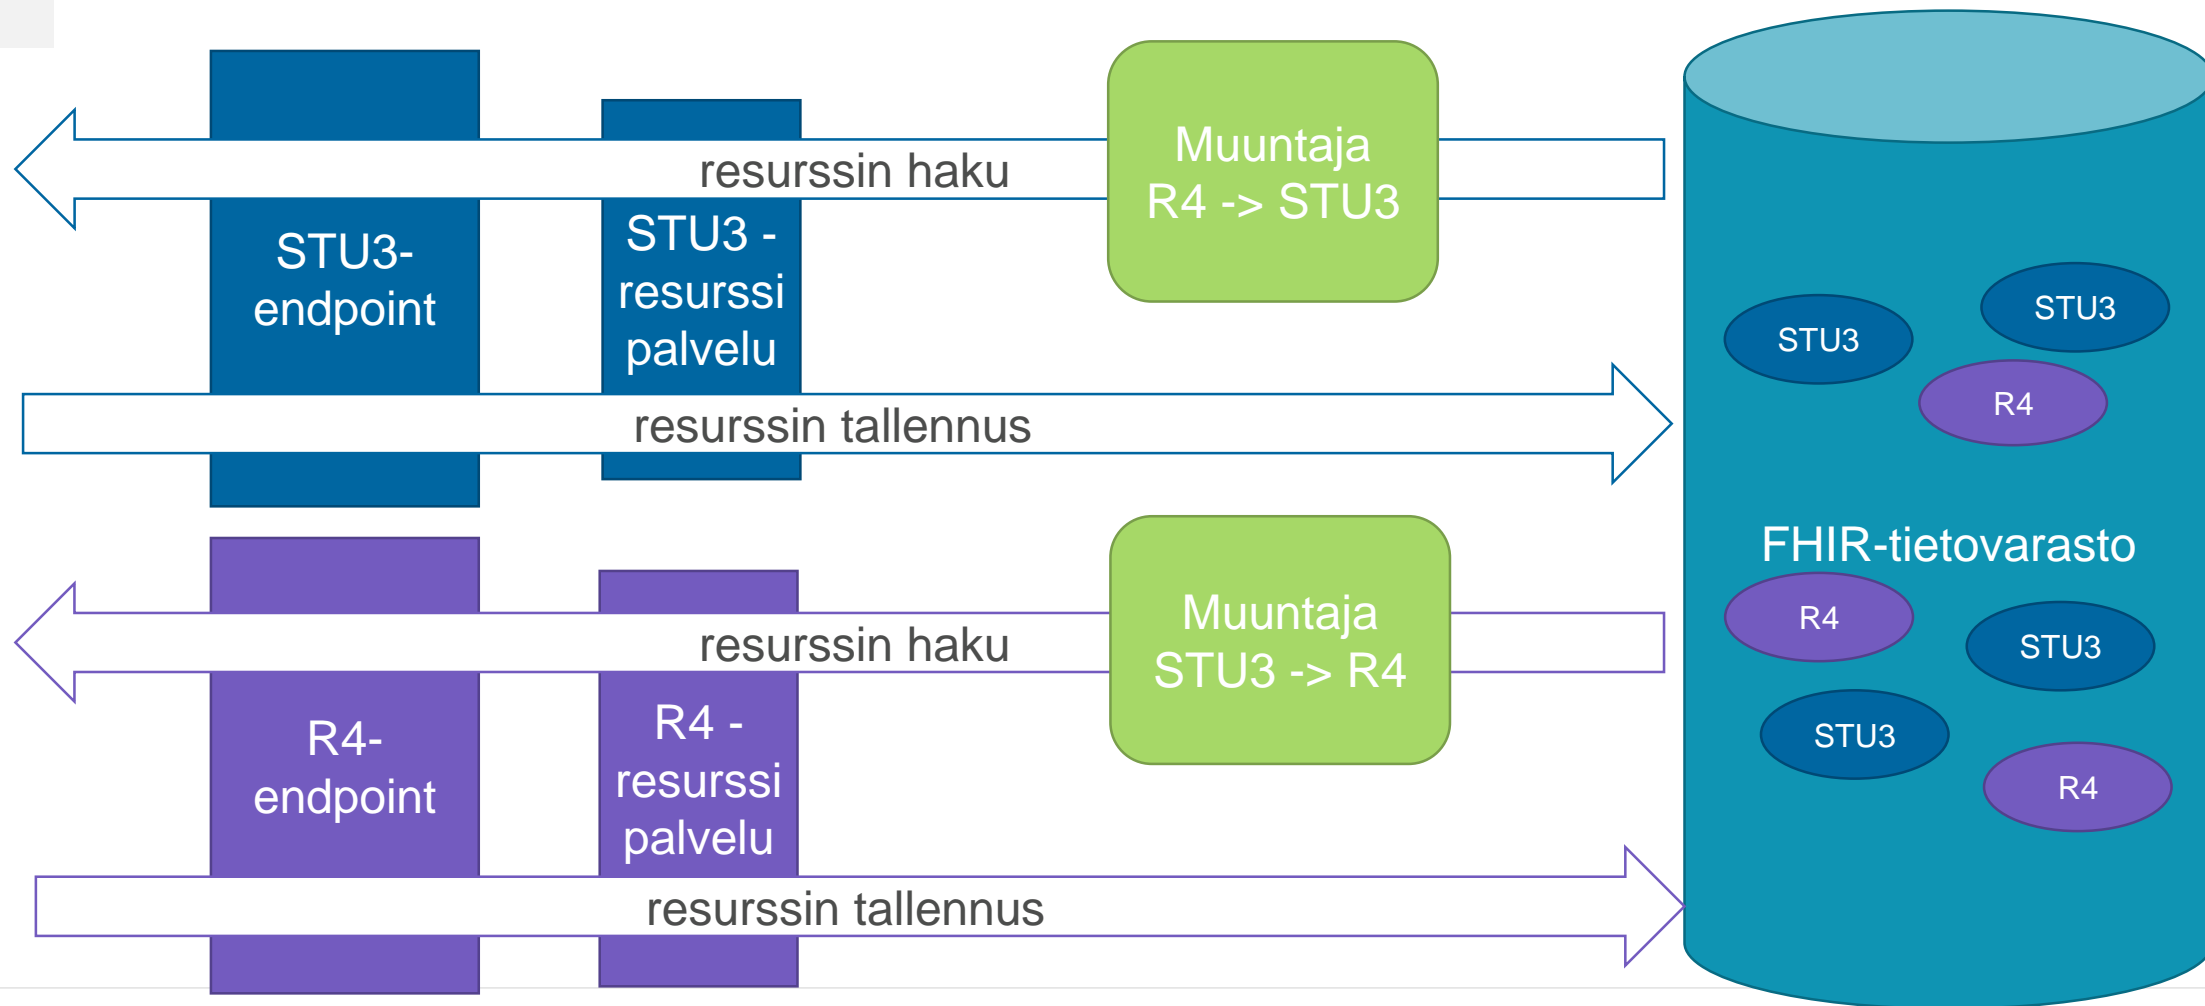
resurssin haku

Muuntaja
R4 -> STU3

STU3-
endpoint

STU3 -
resurssi
palvelu

resurssin tallennus

STU3

STU3

R4

FHIR-tietovarasto

resurssin haku

Muuntaja
STU3 -> R4

R4-
endpoint

R4 -
resurssi
palvelu

resurssin tallennus

R4

STU3

STU3

R4